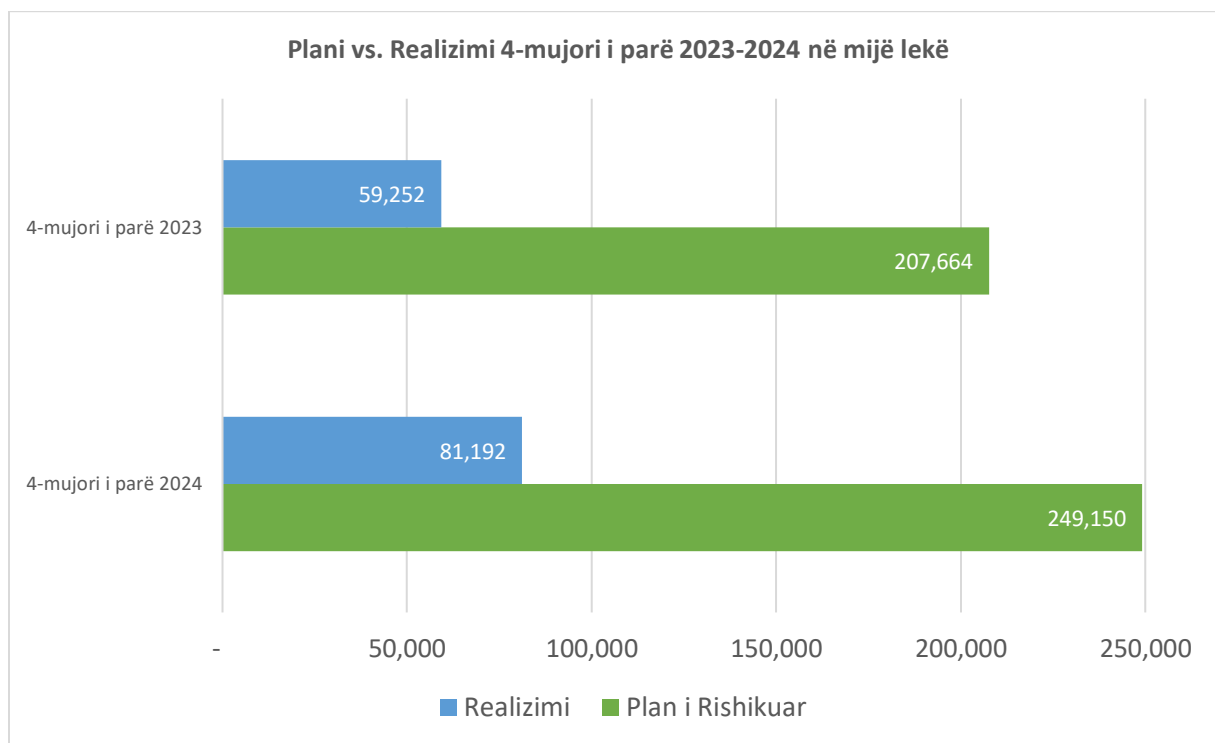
Plani vs. Realizimi 4-mujori i parë 2023-2024 në mijë lekë

4-mujori i parë 2023

59,252

207,664

4-mujori i parë 2024

81,192

249,150

- 50,000 100,000 150,000 200,000 250,000

Realizimi Plan i Rishikuar